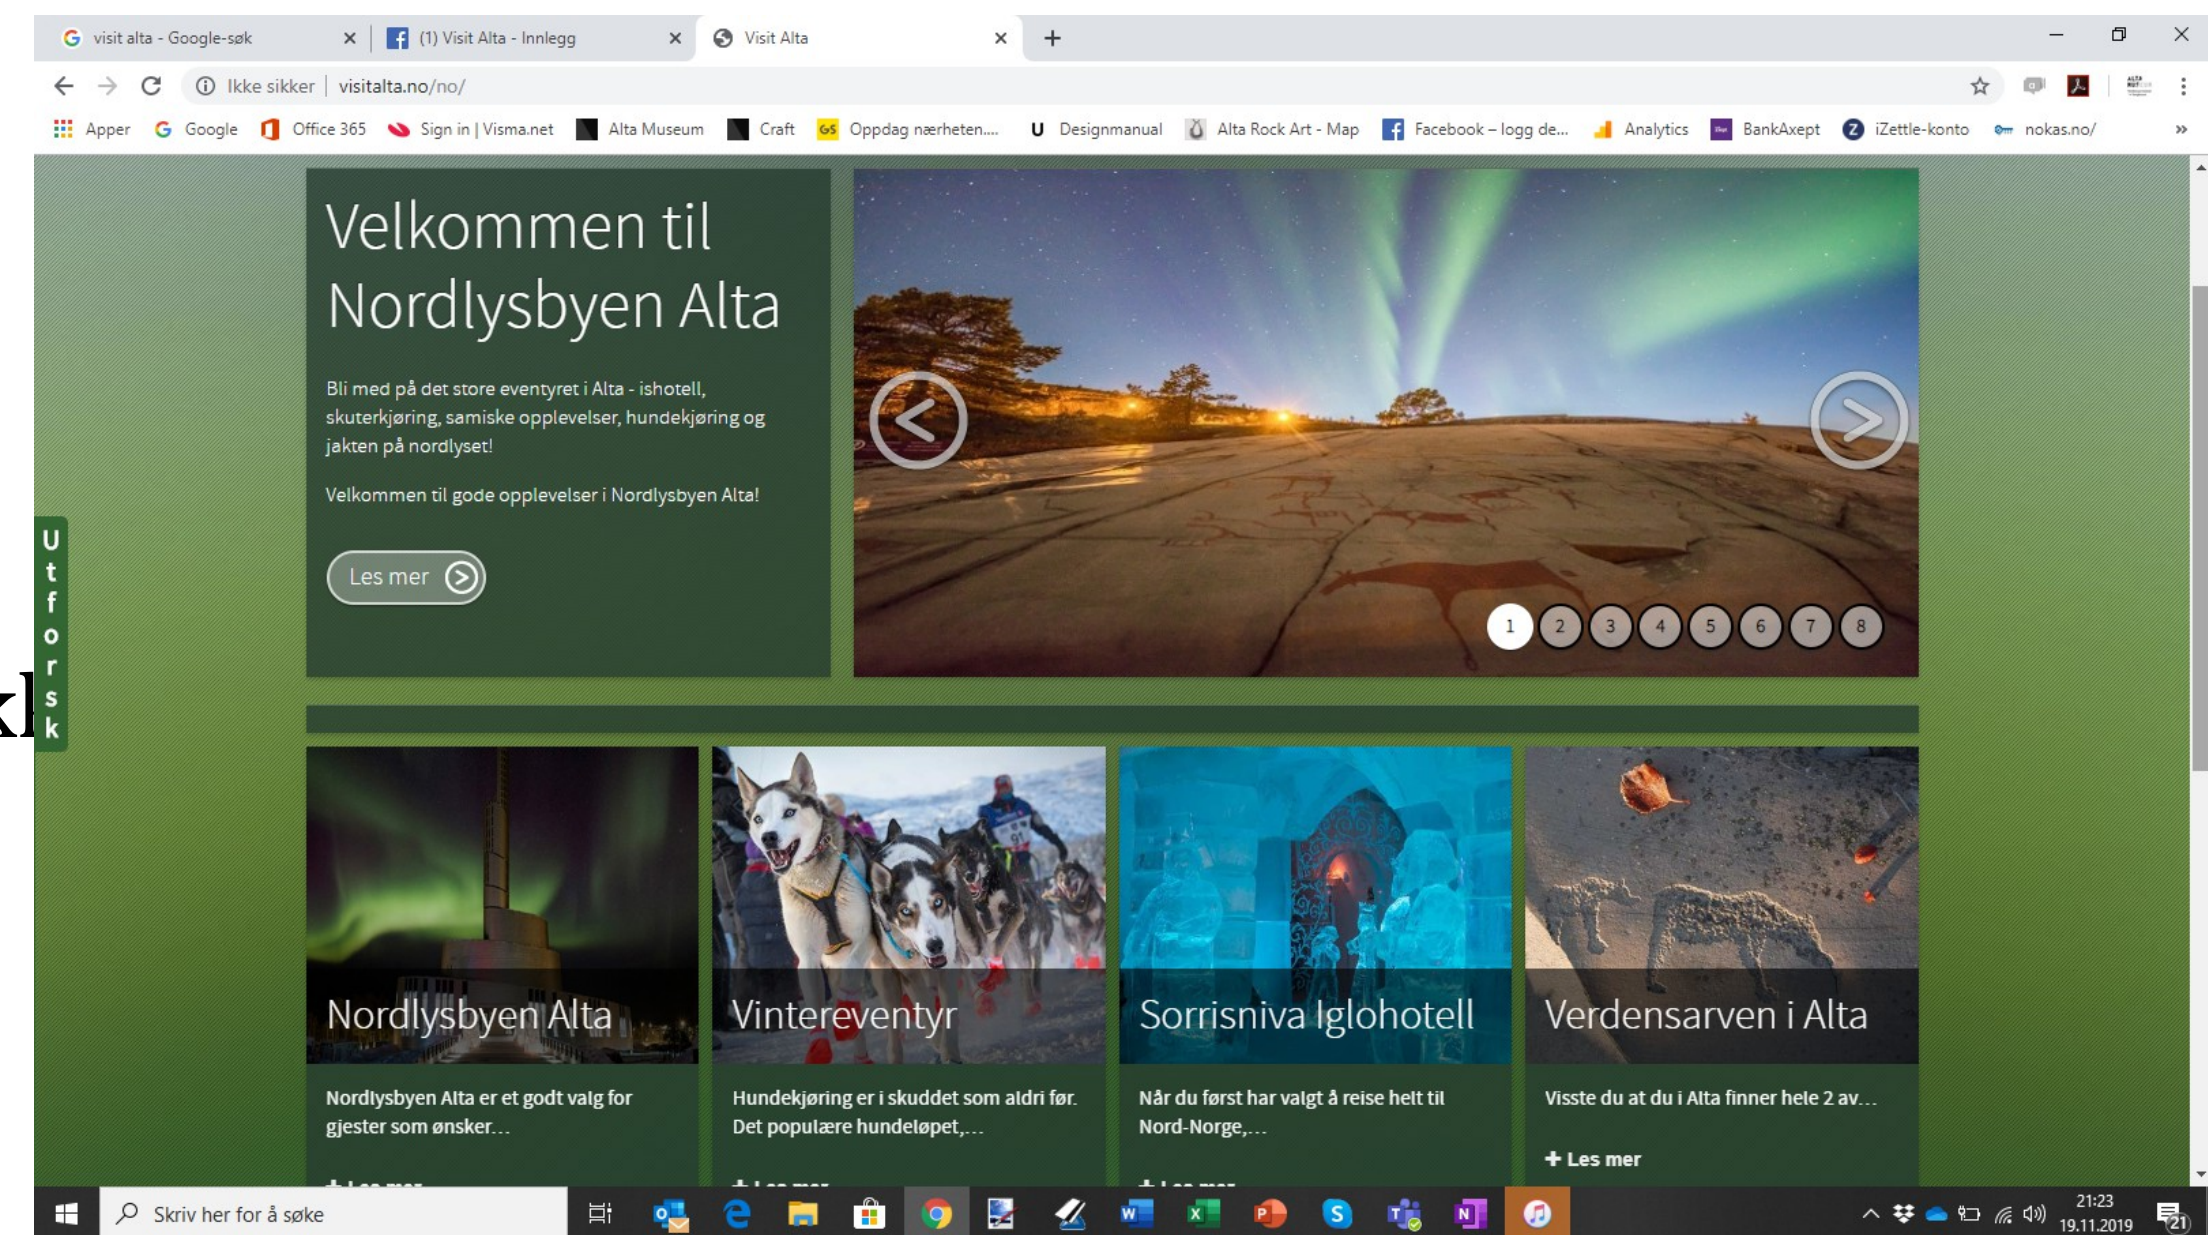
visit alta - Google-søk ×
(1) Visit Alta - Innlegg ×
Visit Alta ×
+

Ikke sikker | visitalta.no/no/

Apper Google Office 365 Sign in | Visma.net Alta Museum Craft Oppdag nærheten.... Designmanual Alta Rock Art - Map Facebook – logg de... Analytics BankAxept iZettle-konto nokas.no/ »

Utforsk

Velkommen til Nordlysbyen Alta

Bli med på det store eventyret i Alta - ishotell, skuterkjøring, samiske opplevelser, hundekjøring og jakten på nordlyset!

Velkommen til gode opplevelser i Nordlysbyen Alta!

Les mer

1 2 3 4 5 6 7 8

Nordlysbyen Alta

Nordlysbyen Alta er et godt valg for gjester som ønsker...

Vintereventyr

Hundekjøring er i skuddet som aldri før. Det populære hundeløpet,...

Sorrisniva Iglohotell

Når du først har valgt å reise helt til Nord-Norge,...

Verdensarven i Alta

Visste du at du i Alta finner hele 2 av...

+ Les mer

Skriv her for å søke

21:23
19.11.2019
21